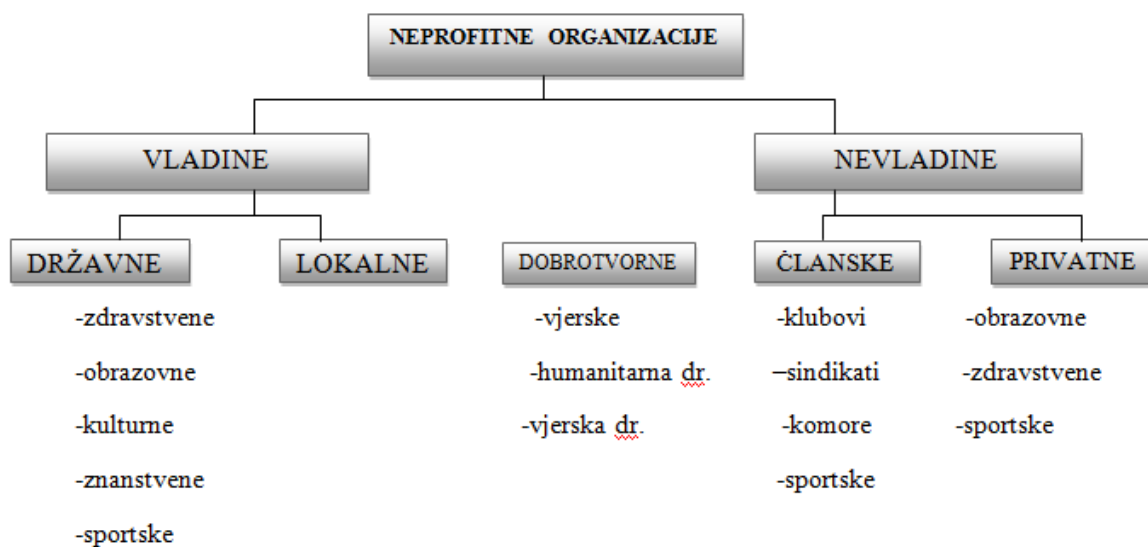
NEPROFITNE ORGANIZACIJE

VLADINE

NEVLADINE

DRŽAVNE

LOKALNE

DOBROTVORNE

ČLANSKE

PRIVATNE

-zdravstvene

-obrazovne

-kulturne

-znanstvene

-sportske

-vjerske

-humanitarna dr.

-vjerska dr.

-klubovi

–sindikati

-komore

-sportske

-obrazovne

-zdravstvene

-sportske